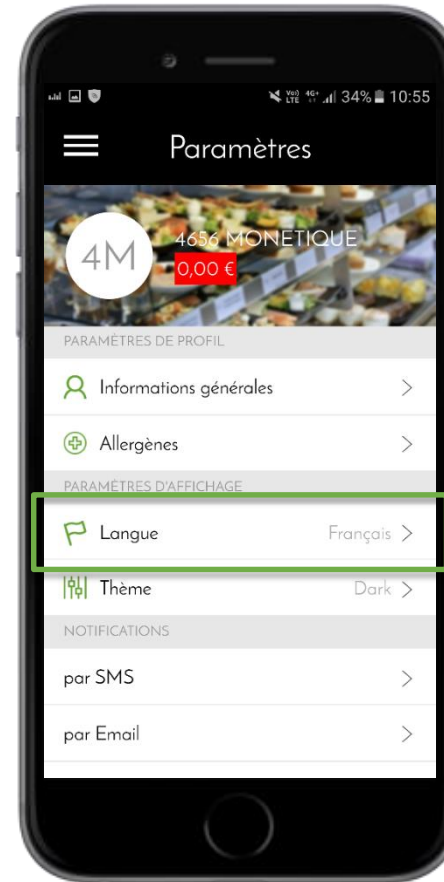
Vo) LTE 4G+ 34% 10:55

Paramètres

4M
4656 MONETIQUE
0,00 €

PARAMÈTRES DE PROFIL

Informations générales >

Allergènes >

PARAMÈTRES D'AFFICHAGE

Langue Français >

Thème Dark >

NOTIFICATIONS

par SMS >

par Email >